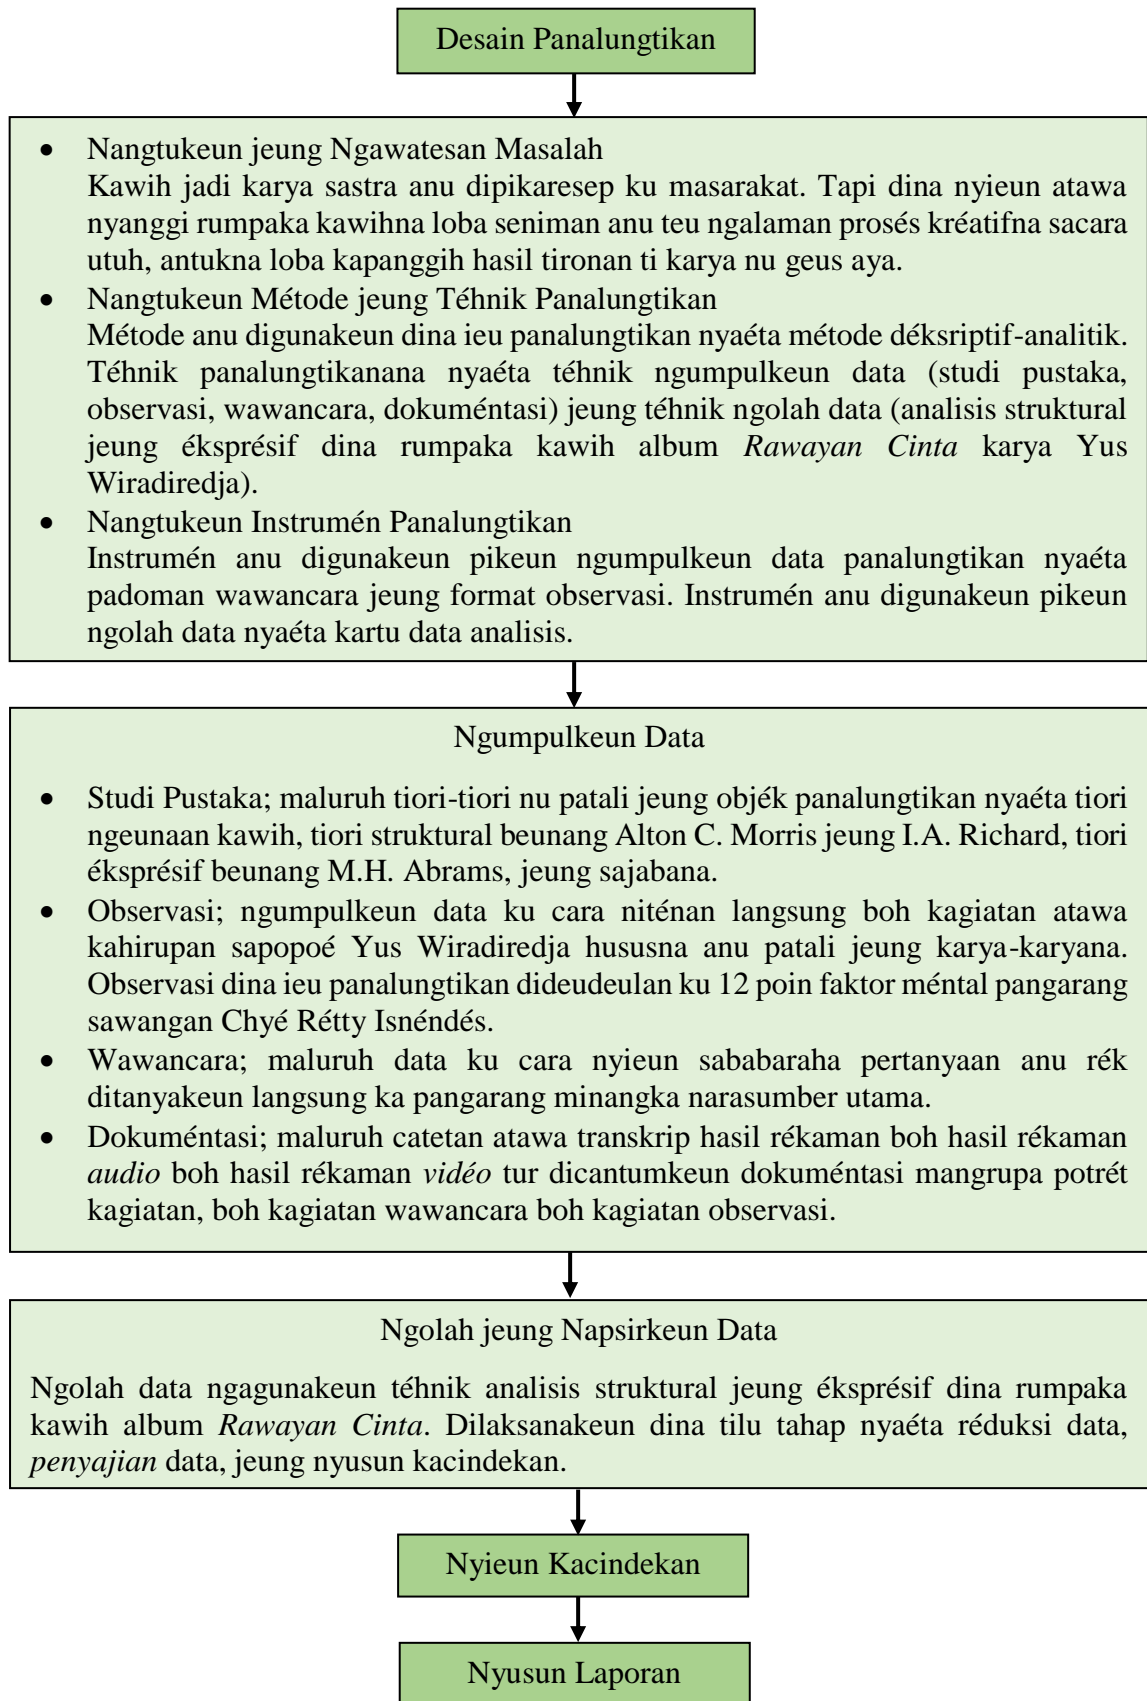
Desain Panalungtikan

- Nangtukeun jeung Ngawatesan Masalah
Kawih jadi karya sastra anu dipikaresep ku masarakat. Tapi dina nyieun atawa nyanggi rumpaka kawihna loba seniman anu teu ngalaman prosés kréatifna sacara utuh, antukna loba kapanggih hasil tironan ti karya nu geus aya.
- Nangtukeun Métode jeung Téhnik Panalungtikan
Métode anu digunakeun dina ieu panalungtikan nyaéta métode déksriptif-analitik. Téhnik panalungtikanana nyaéta téhnik ngumpulkeun data (studi pustaka, observasi, wawancara, dokuméntasi) jeung téhnik ngolah data (analisis struktural jeung éksprésif dina rumpaka kawih album *Rawayan Cinta* karya Yus Wiradiredja).
- Nangtukeun Instrumén Panalungtikan
Instrumén anu digunakeun pikeun ngumpulkeun data panalungtikan nyaéta padoman wawancara jeung format observasi. Instrumén anu digunakeun pikeun ngolah data nyaéta kartu data analisis.

Ngumpulkeun Data

- Studi Pustaka; maluruh tiori-tiori nu patali jeung objék panalungtikan nyaéta tiori ngeunaan kawih, tiori struktural beunang Alton C. Morris jeung I.A. Richard, tiori éksprésif beunang M.H. Abrams, jeung sajabana.
- Observasi; ngumpulkeun data ku cara niténan langsung boh kagiatan atawa kahirupan sapopoé Yus Wiradiredja hususna anu patali jeung karya-karyana. Observasi dina ieu panalungtikan dideudeulan ku 12 poin faktor méntal pangarang sawangan Chyé Rétty Isnéndés.
- Wawancara; maluruh data ku cara nyieun sababaraha pertanyaan anu rék ditanyakeun langsung ka pangarang minangka narasumber utama.
- Dokuméntasi; maluruh catetan atawa transkrip hasil rékaman boh hasil rékaman *audio* boh hasil rékaman *vidéo* tur dicantumkeun dokuméntasi mangrupa potrét kagiatan, boh kagiatan wawancara boh kagiatan observasi.

Ngolah jeung Napsirkeun Data

Ngolah data ngagunakeun téhnik analisis struktural jeung éksprésif dina rumpaka kawih album *Rawayan Cinta*. Dilaksanakeun dina tilu tahap nyaéta réduksi data, *penyajian* data, jeung nyusun kacindekan.

Nyieun Kacindekan

Nyusun Laporan